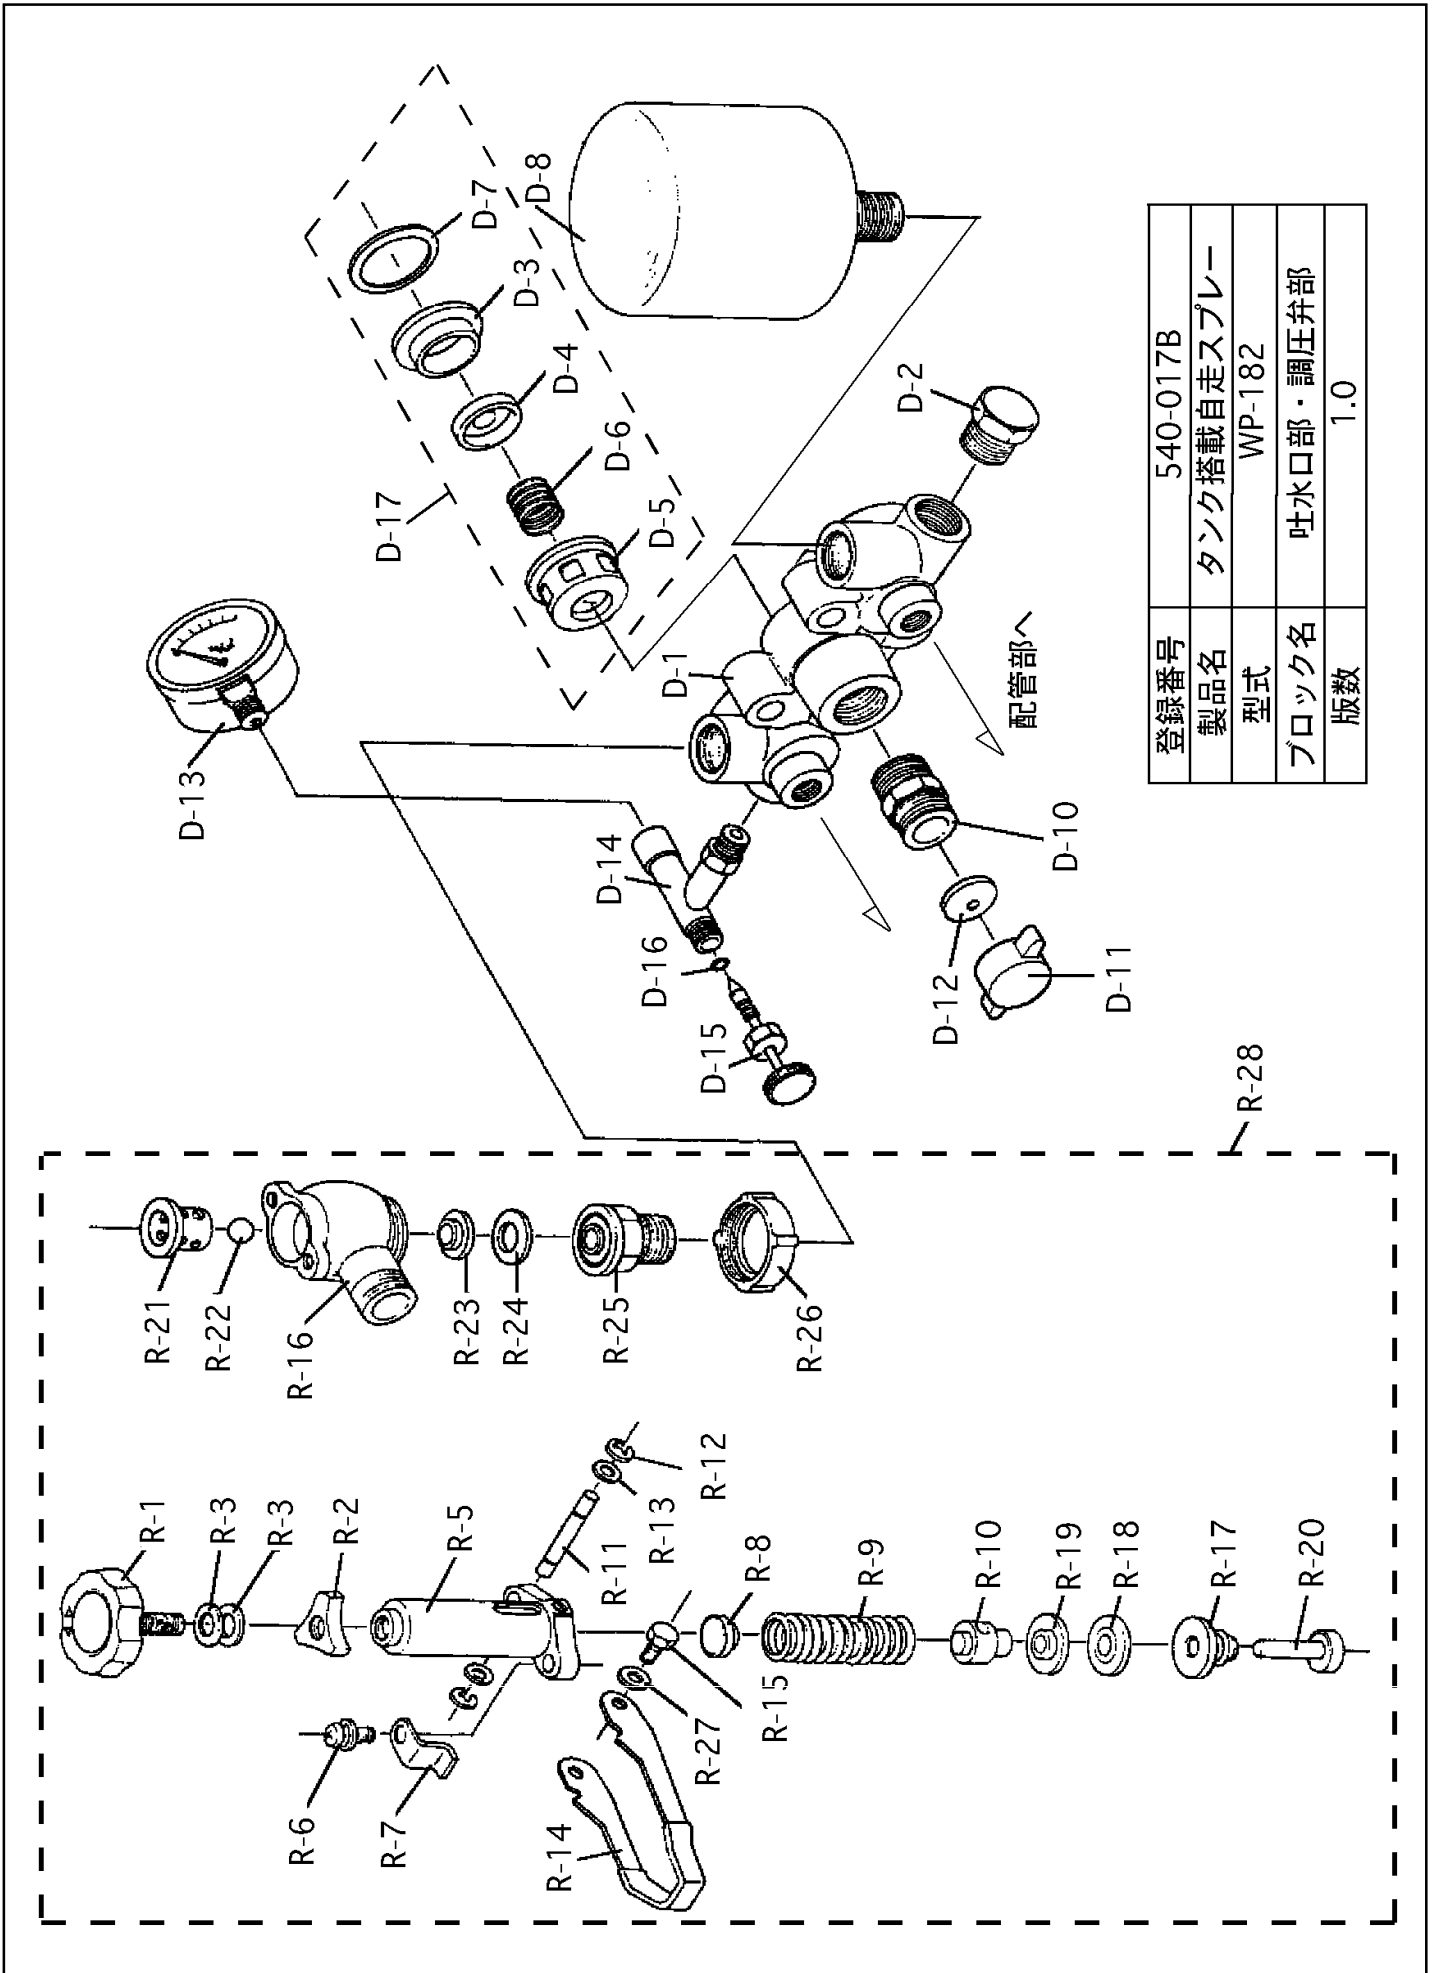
| 登録番号 | 540-017B |
|---|---|
| 製品名 | タンク搭載自走スプレー |
| 型式 | WP-182 |
| ブロック名 | 吐水口部・調圧弁部 |
| 版数 | 1.0 |

D-8
D-7
D-3
D-4
D-6
D-17
D-5
D-2
D-1
配管部へ
D-13
D-14
D-10
D-16
D-15
D-12
D-11
R-28
R-21
R-22
R-16
R-23
R-24
R-25
R-26
R-1
R-3
R-3
R-2
R-5
R-11
R-13
R-12
R-8
R-9
R-10
R-19
R-18
R-17
R-20
R-15
R-27
R-6
R-7
R-14